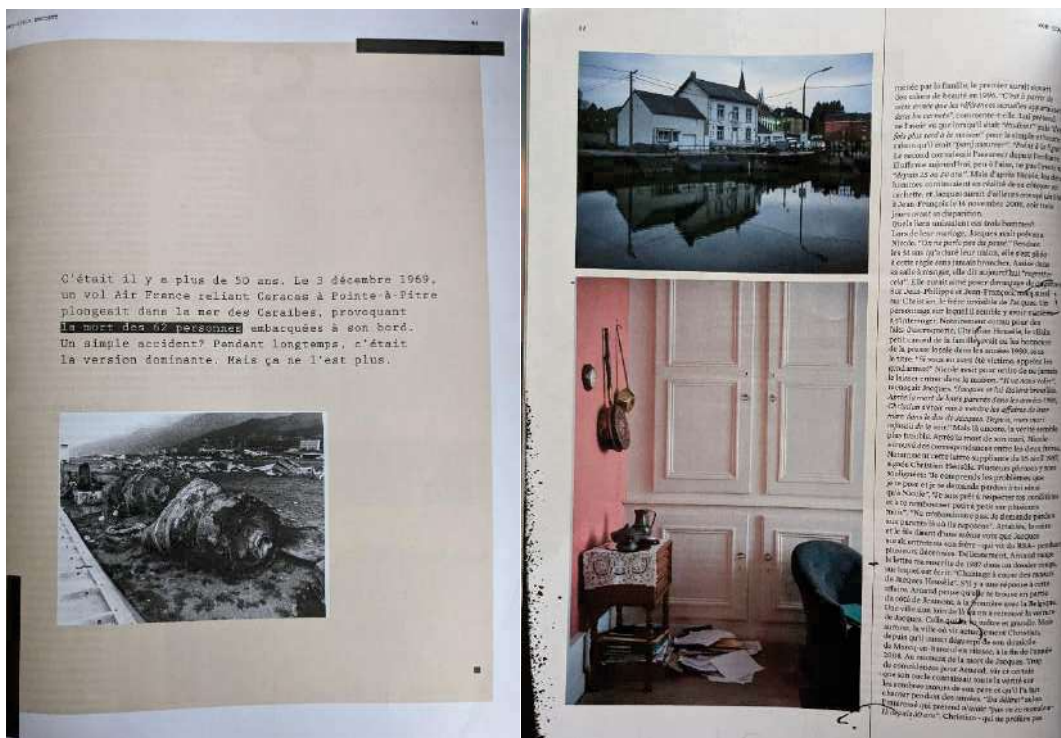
C'était il y a plus de 50 ans. Le 3 décembre 1969, un vol Air France reliant Caracas à Pointe-à-Pitre plongeait dans la mer des Caraïbes, provoquant la mort des 62 personnes embarquées à son bord. Un simple accident? Pendant longtemps, c'était la version dominante. Mais ça ne l'est plus.

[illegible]